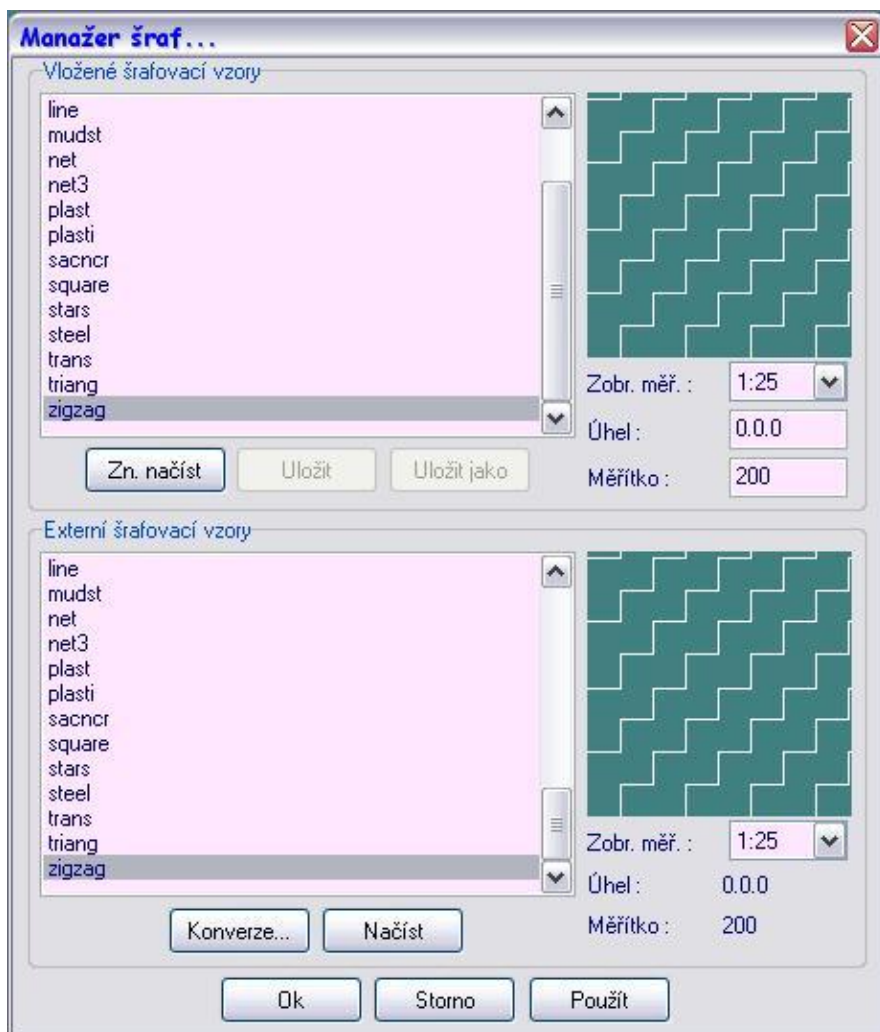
Manažer šraf...

Vložené šrafovací vzory

line
mudst
net
net3
plast
plasti
sacncr
square
stars
steel
trans
triang
zigzag

Zobr. měř. : 1:25
Úhel : 0.0.0
Měřítko : 200

Zn. načíst
Uložit
Uložit jako

Externí šrafovací vzory

line
mudst
net
net3
plast
plasti
sacncr
square
stars
steel
trans
triang
zigzag

Zobr. měř. : 1:25
Úhel : 0.0.0
Měřítko : 200

Konverze...
Načíst

Ok
Storno
Použít